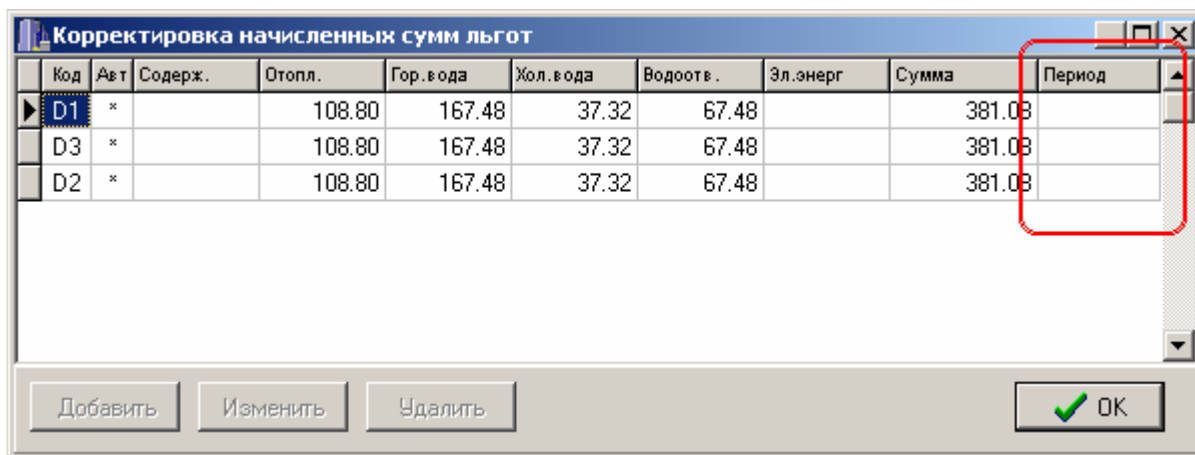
Корректировка начисленных сумм льгот

| Код | Авт | Содерж. | Отопл. | Гор.вода | Хол.вода | Водоотв. | Эл.энерг | Сумма | Период |
|---|---|---|---|---|---|---|---|---|---|
| D1 | * | | 108.80 | 167.48 | 37.32 | 67.48 | | 381.08 | |
| D3 | * | | 108.80 | 167.48 | 37.32 | 67.48 | | 381.08 | |
| D2 | * | | 108.80 | 167.48 | 37.32 | 67.48 | | 381.08 | |

Добавить Изменить Удалить OK